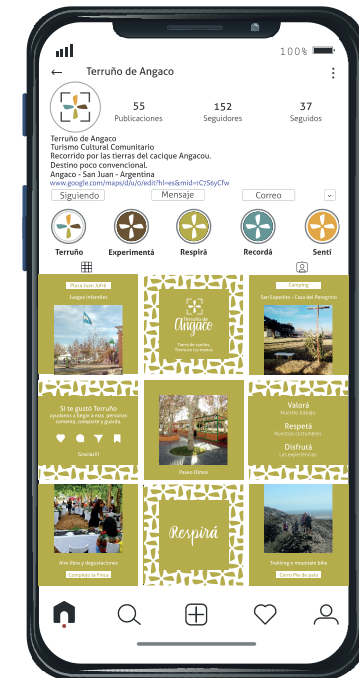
100%

Terruño de Angaco

55
Publicaciones

152
Seguidores

37
Seguidos

Terruño de Angaco
Turismo Cultural Comunitario
Recorrido por las tierras del cacique Angacou.
Destino poco convencional.
Angaco - San Juan - Argentina
www.google.com/maps/d/u/0/edit?hl=es&mid=1C7S6yCfw

Siguiendo
Mensaje
Correo

Terruño
Experimentá
Respirá
Recordá
Sentí

Plaza Juan Jufré
Juegos infantiles

Terruño de Angaco
Tierra de nuestros, Terroir sin empresa

Camping
San Expedito - Casa del Peregrino

Si te gustó Terruño
ayudanos a llegar a más personas
comenta, comparte y guarda

Gracias!!

Paseo Olmos

Valorá
Nuestro trabajo
Respetá
Nuestras costumbres
Disfrutá
Las experiencias

Almuerzos y degustaciones
Complejo la Finca

Respirá

Camping
Trekking o mountain bike
Cerro Pie de palo